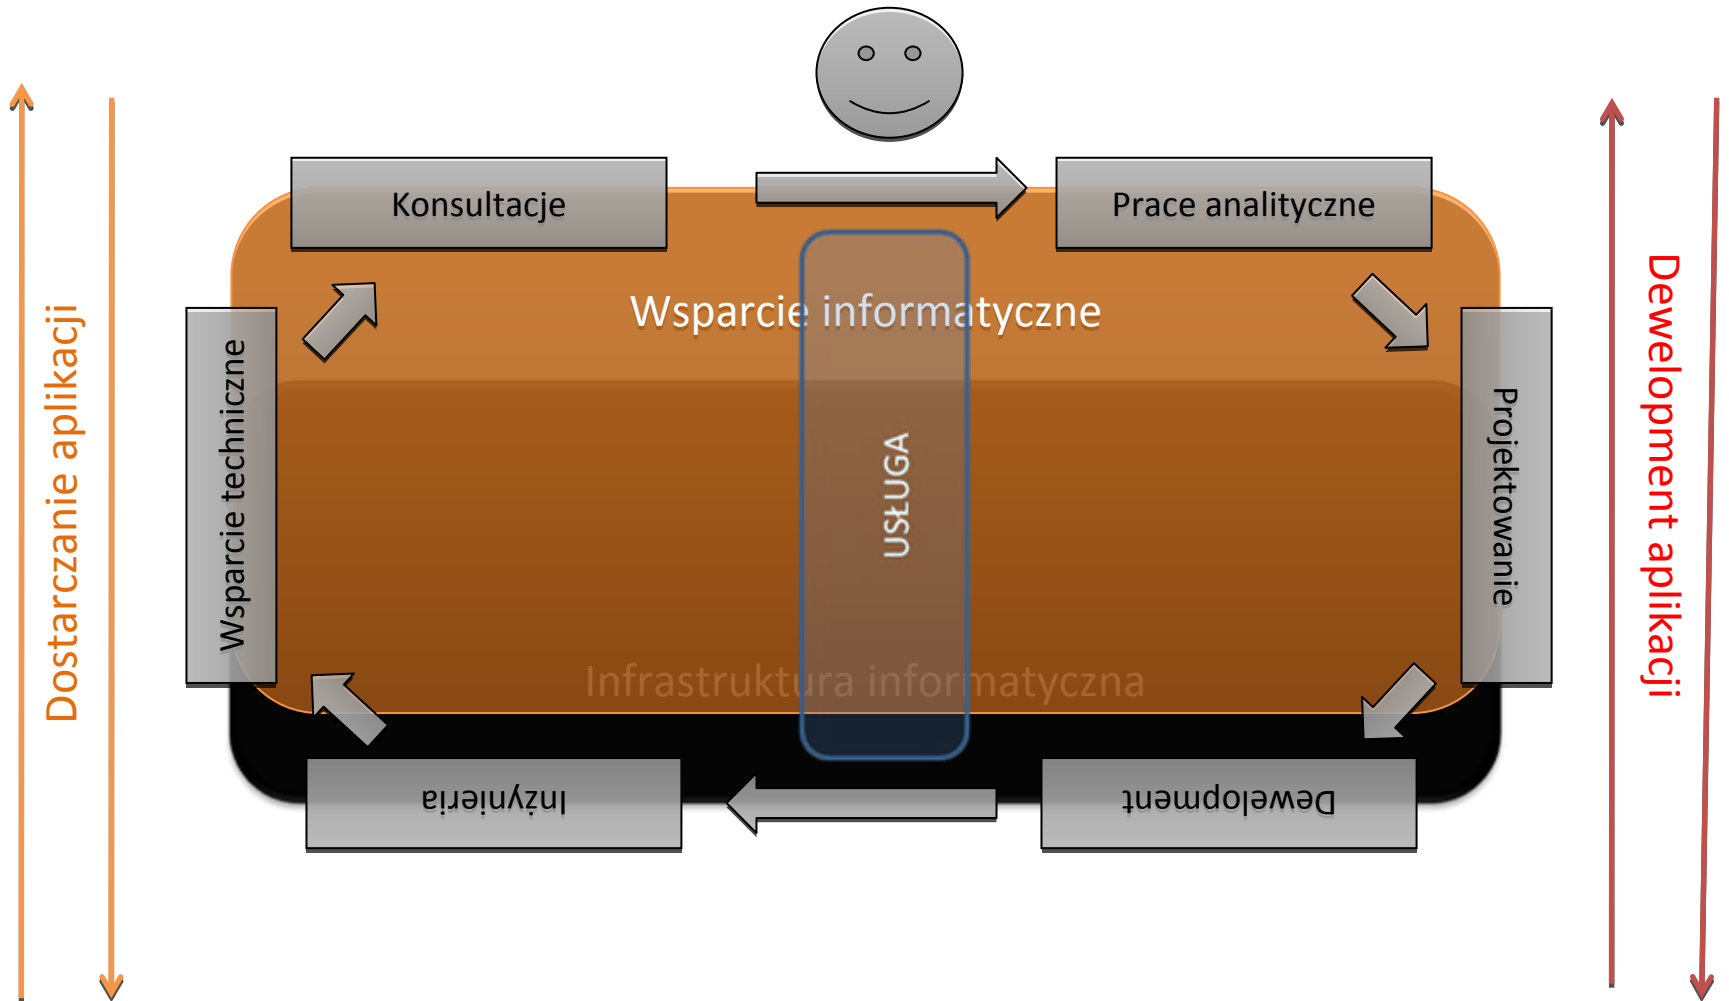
Dostarczanie aplikacji

Konsultacje

Prace analityczne

Wsparcie informatyczne

Wsparcie techniczne

USŁUGA

Projektowanie

Infrastruktura informatyczna

Inżynieria

Dewelopment

Dewelopment aplikacji